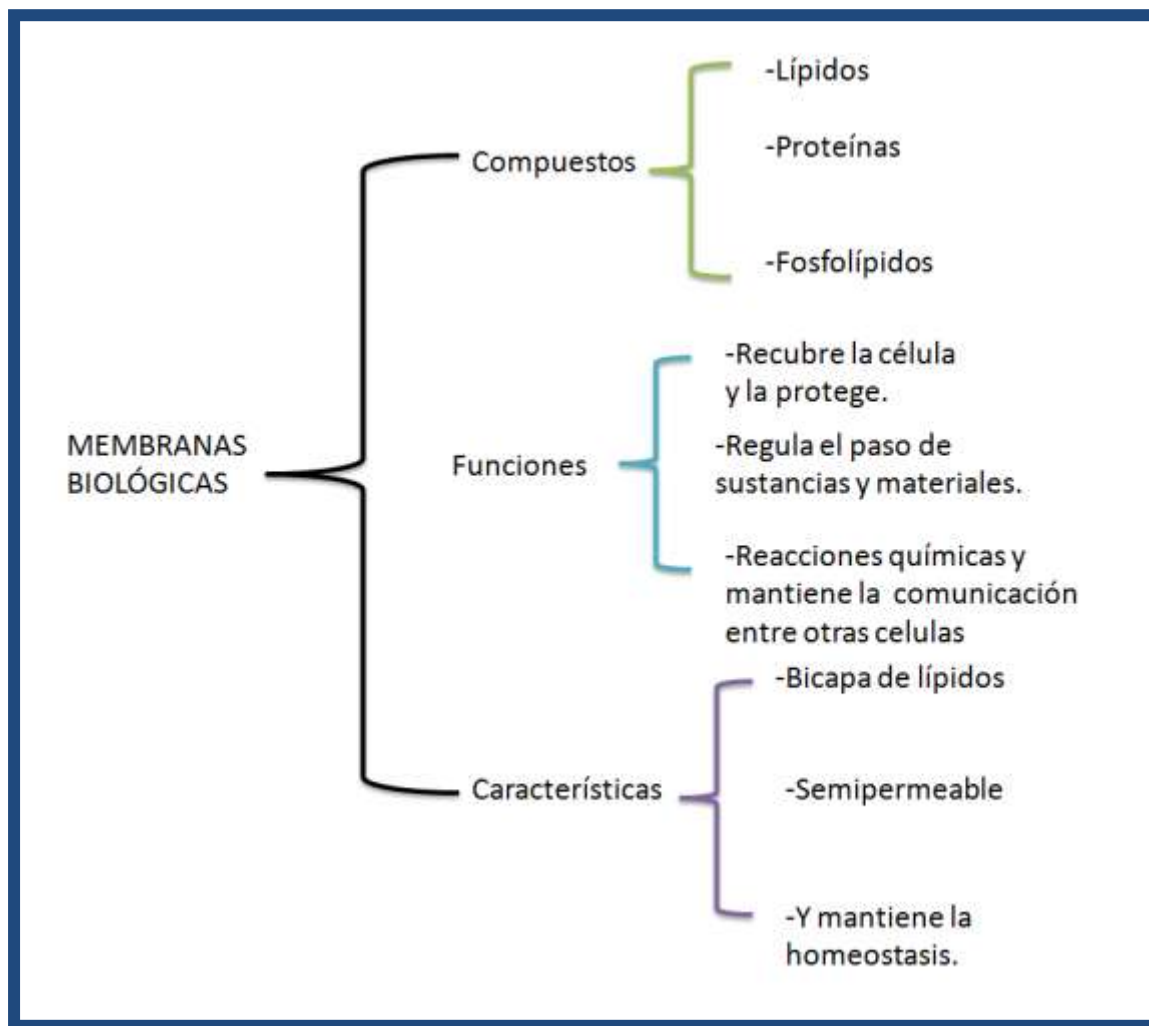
MEMBRANAS BIOLÓGICAS

Compuestos

-Lípidos

-Proteínas

-Fosfolípidos

Funciones

-Recubre la célula y la protege.

-Regula el paso de sustancias y materiales.

-Reacciones químicas y mantiene la comunicación entre otras celulas

Características

-Bicapa de lípidos

-Semipermeable

-Y mantiene la homeostasis.